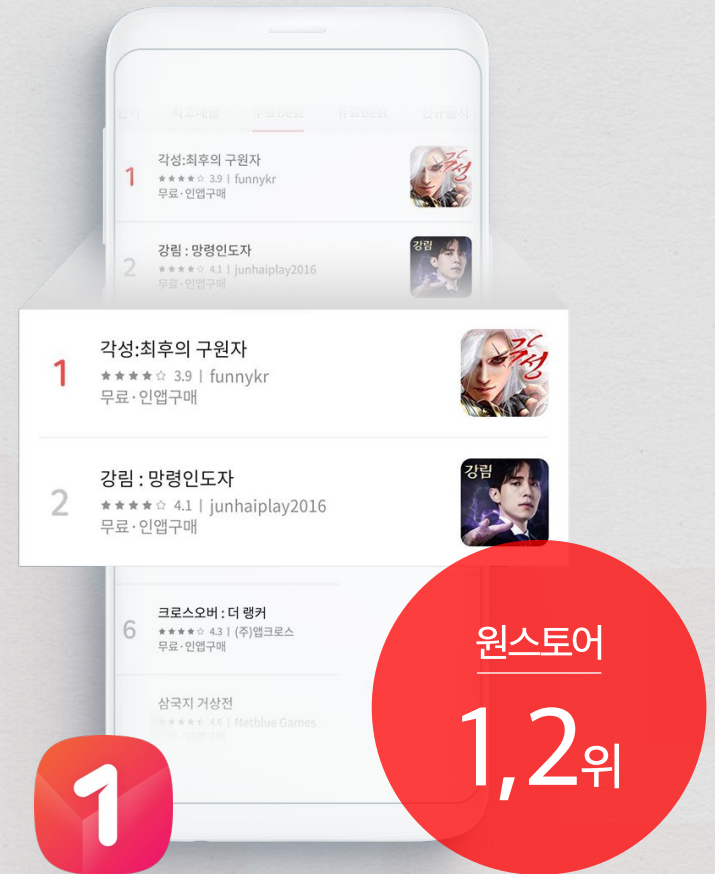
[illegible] 최고매출 무료Best 유료Best 신규출시

1 각성:최후의 구원자
3.9 | funnykr
무료·인앱구매

2 강림 : 망령인도자
4.1 | junhaiplay2016
무료·인앱구매

1 각성:최후의 구원자
3.9 | funnykr
무료·인앱구매

2 강림 : 망령인도자
4.1 | junhaiplay2016
무료·인앱구매

강림

6 크로스오버 : 더 랭커
4.3 | (주)앱크로스
무료·인앱구매

삼국지 거상전
4.6 | Netblue Games
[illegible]

원스토어
1,2위

1